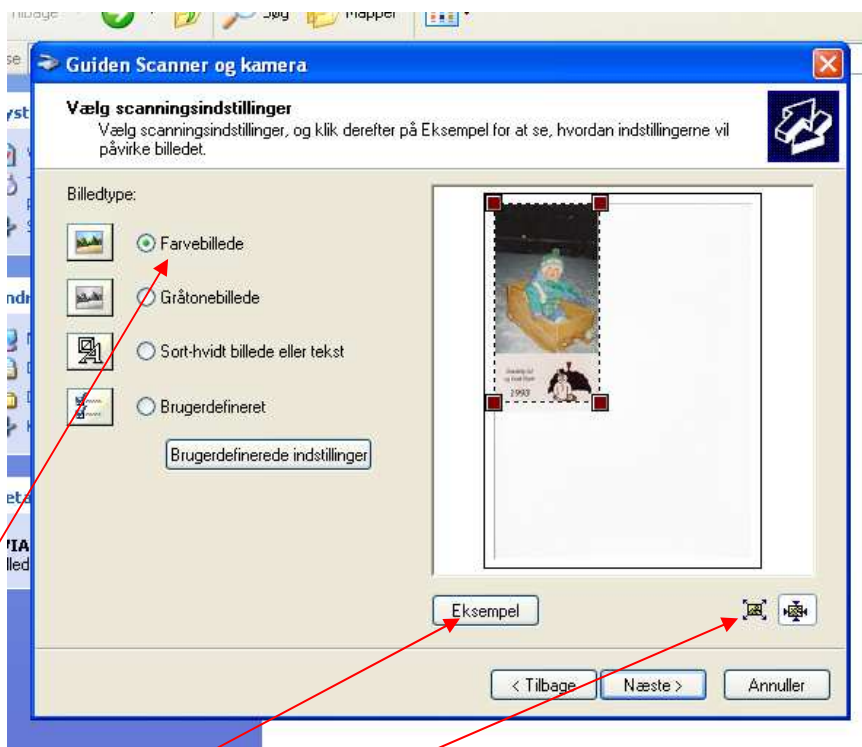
Tilbage Søg Mapper

se

yst

ndr

eta

VIA
lled

Guiden Scanner og kamera

Vælg scanningsindstillinger
Vælg scanningsindstillinger, og klik derefter på Eksempel for at se, hvordan indstillingerne vil påvirke billedet.

Billedtype:

Farvebillede

Gråtonebillede

Sort-hvidt billede eller tekst

Brugerdefineret

Brugerdefinerede indstillinger

1993

Eksempel

< Tilbage Næste > Annuller